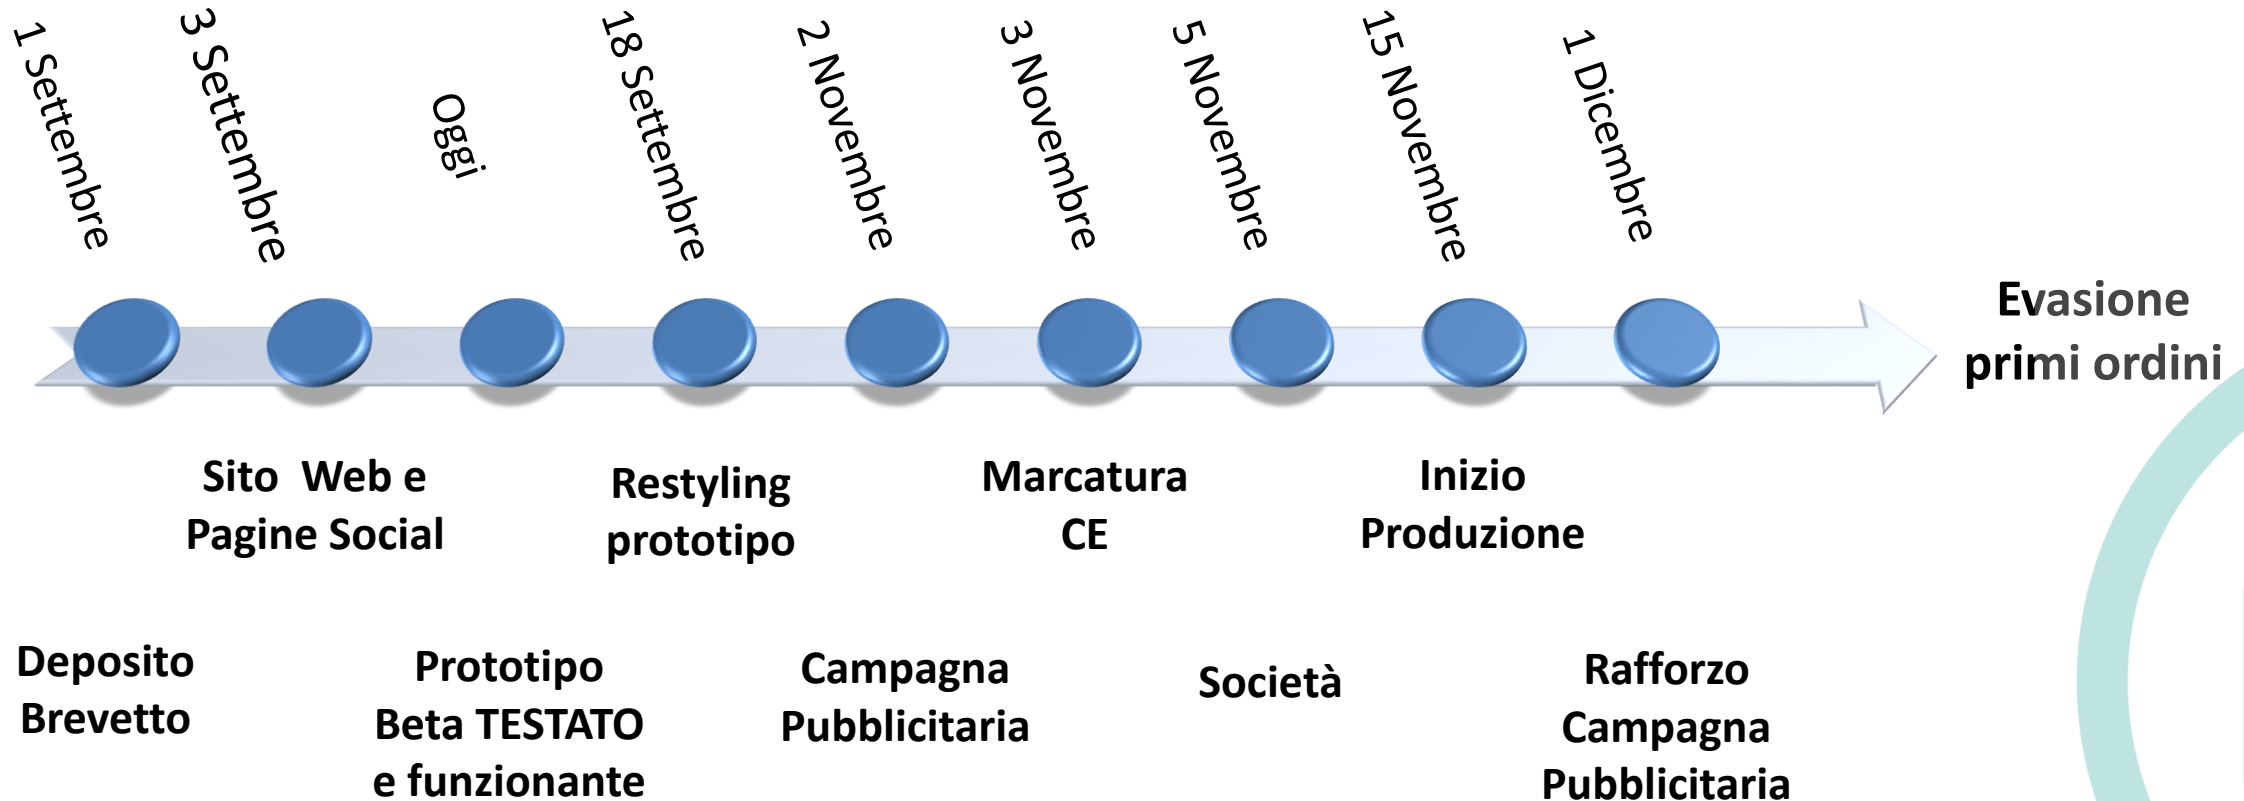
1 Settembre

3 Settembre

Oggi

18 Settembre

2 Novembre

3 Novembre

5 Novembre

15 Novembre

1 Dicembre

Evasione primi ordini

Sito Web e Pagine Social

Restyling prototipo

Marcatura CE

Inizio Produzione

Deposito Brevetto

Prototipo Beta TESTATO e funzionante

Campagna Pubblicitaria

Società

Rafforzo Campagna Pubblicitaria